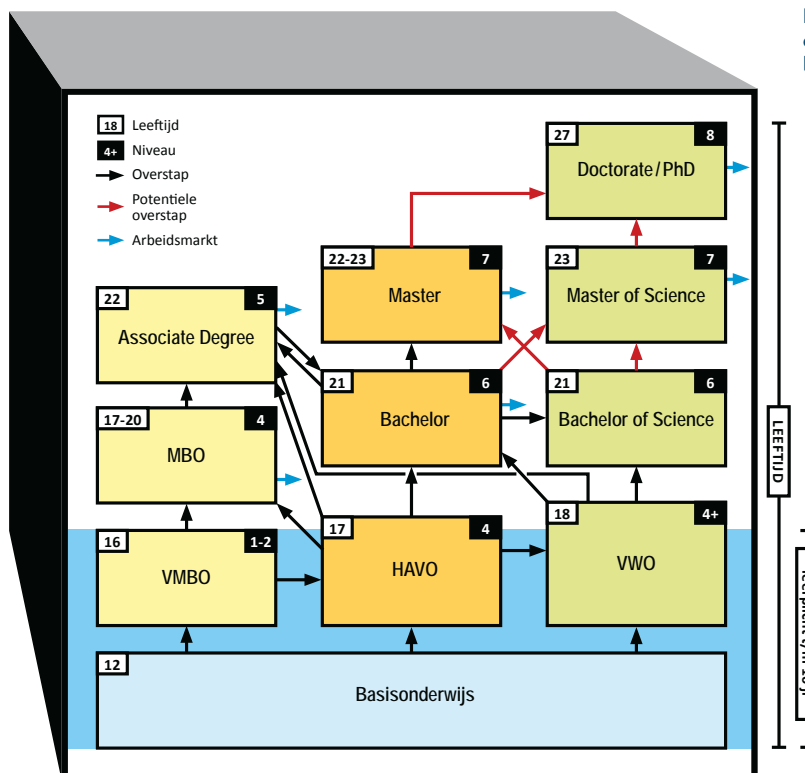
18 Leeftijd
4+ Niveau
Overstap
Potentiele overstap
Arbeidsmarkt

27 8
Doctorate / PhD

22-23 7
Master

23 7
Master of Science

22 5
Associate Degree

21 6
Bachelor

21 6
Bachelor of Science

17-20 4
MBO

16 1-2
VMBO

17 4
HAVO

18 4+
VWO

12
Basisonderwijs

LEEFTIJD